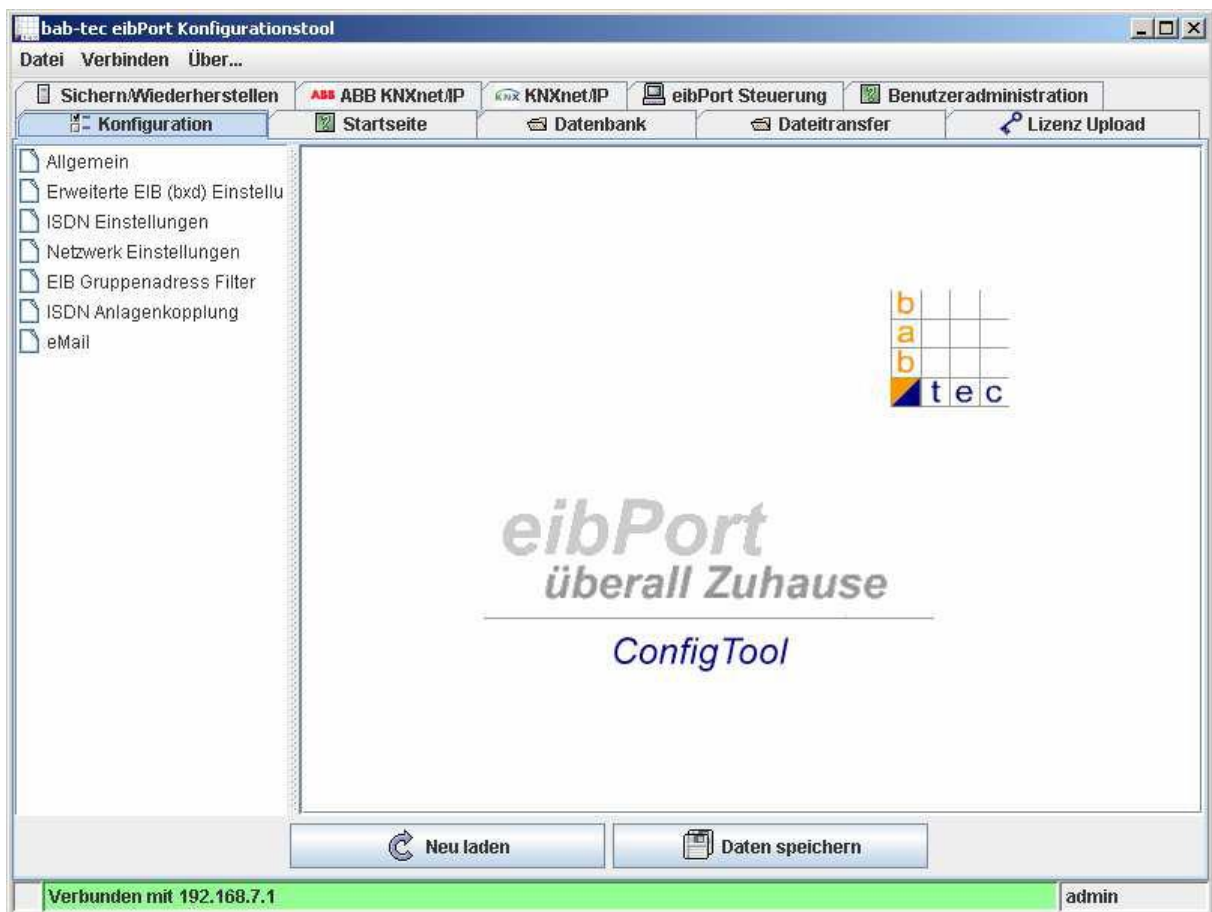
bab-tec eibPort Konfigurationstool

Datei Verbinden Über...

Sichern/Wiederherstellen
ABB ABB KNXnet/IP
KNX KNXnet/IP
eibPort Steuerung
Benutzeradministration
Konfiguration
Startseite
Datenbank
Dateitransfer
Lizenz Upload

Allgemein
Erweiterte EIB (bxd) Einstellu
ISDN Einstellungen
Netzwerk Einstellungen
EIB Gruppenadress Filter
ISDN Anlagenkopplung
eMail

b
a
b
t e c

eibPort
überall Zuhause

ConfigTool

Neu laden
Daten speichern

Verbunden mit 192.168.7.1
admin